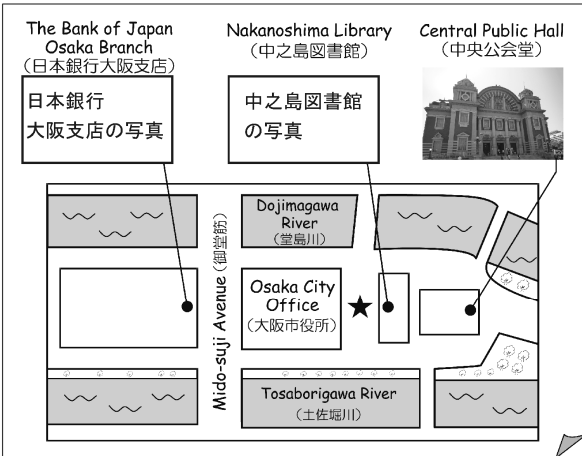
The Bank of Japan Osaka Branch
(日本銀行大阪支店)

Nakanoshima Library
(中之島図書館)

Central Public Hall
(中央公会堂)

日本銀行
大阪支店の写真

中之島図書館
の写真

Dojimagawa River
(堂島川)

Mido-suji Avenue (御堂筋)

Osaka City Office
(大阪市役所)

Tosaborigawa River
(土佐堀川)